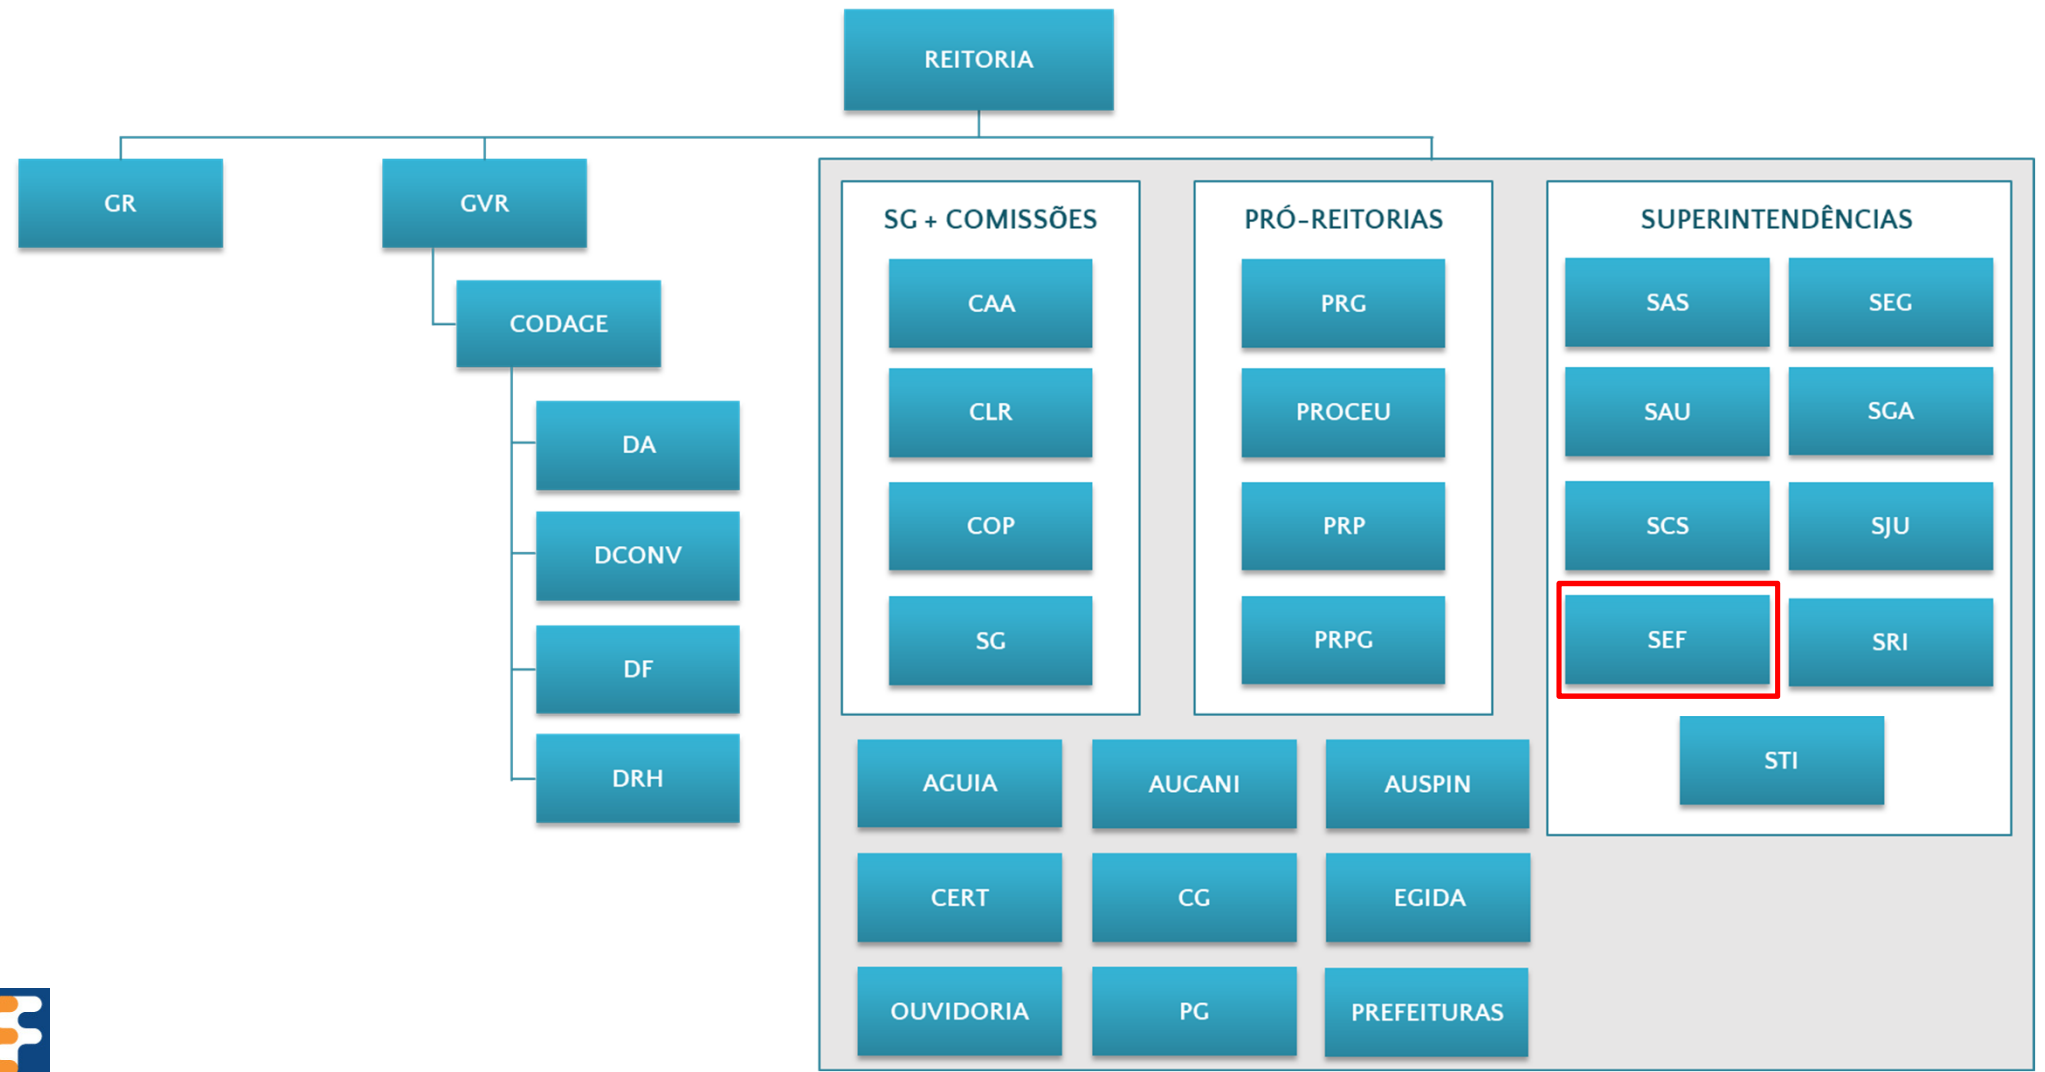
REITORIA

GR

GVR

CODAGE

DA

DCONV

DF

DRH

SG + COMISSÕES

CAA

CLR

COP

SG

PRÓ-REITORIAS

PRG

PROCEU

PRP

PRPG

SUPERINTENDÊNCIAS

SAS

SEG

SAU

SGA

SCS

SJU

SEF

SRI

STI

AGUIA

AUCANI

AUSPIN

CERT

CG

EGIDA

OUVIDORIA

PG

PREFEITURAS